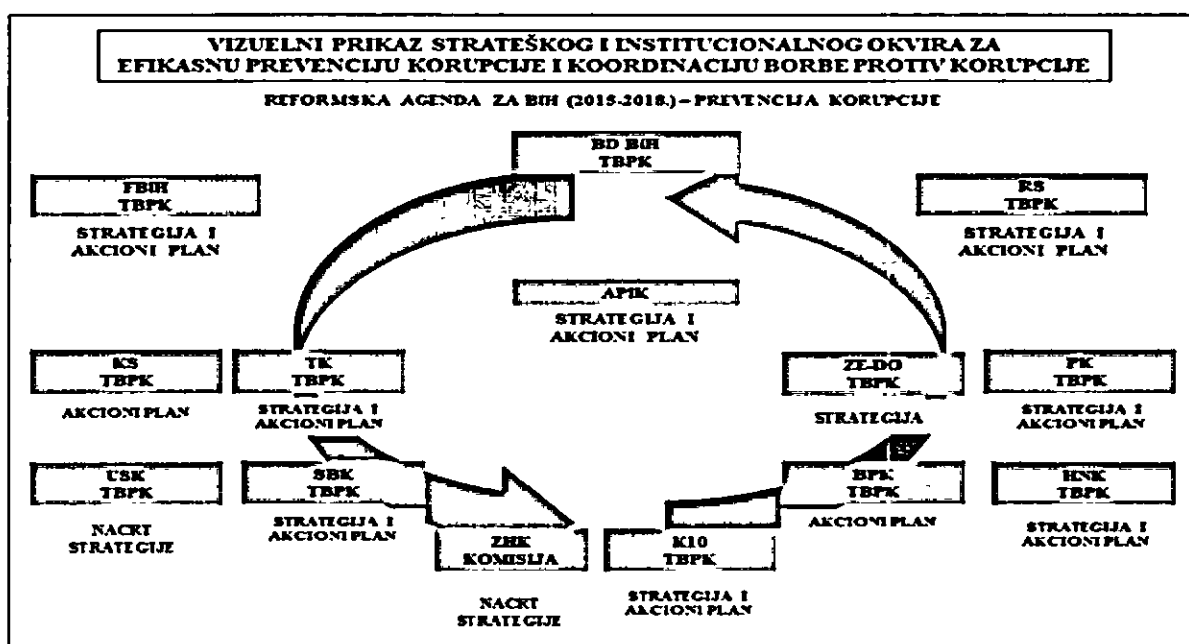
VIZUELNI PRIKAZ STRATEŠKOG I INSTITUCIONALNOG OKVIRA ZA EFIKASNU PREVENCIJU KORUPCIJE I KOORDINACIJU BORBE PROTIV KORUPCIJE

REFORMSKA AGENDA ZA BIH (2015-2018.) – PREVENCIJA KORUPCIJE

BD BIH
TBPK

FBIH
TBPK

STRATEGIJA I AKCIONI PLAN

RS
TBPK

STRATEGIJA I AKCIONI PLAN

APIK

STRATEGIJA I AKCIONI PLAN

KS
TBPK

AKCIONI PLAN

TK
TBPK

STRATEGIJA I AKCIONI PLAN

ZE-DO
TBPK

STRATEGIJA

PK
TBPK

STRATEGIJA I AKCIONI PLAN

USK
TBPK

NACRT STRATEGIJE

SBK
TBPK

STRATEGIJA I AKCIONI PLAN

BPK
TBPK

AKCIONI PLAN

HNK
TBPK

STRATEGIJA I AKCIONI PLAN

ZHK
KOMISIJA

NACRT STRATEGIJE

K10
TBPK

STRATEGIJA I AKCIONI PLAN